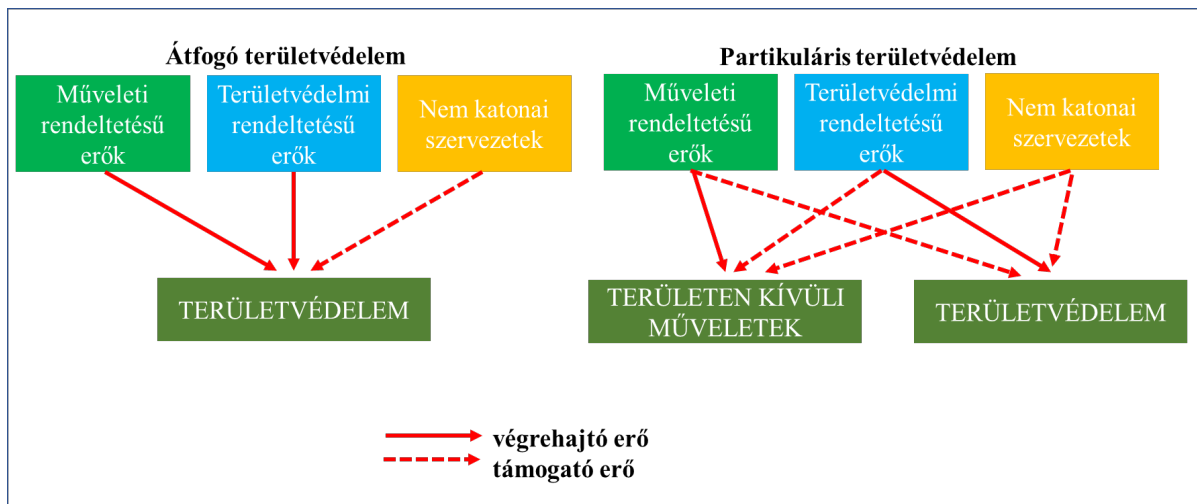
Átfogó területvédelem

Műveleti rendeltetésű erők

Területvédelmi rendeltetésű erők

Nem katonai szervezetek

TERÜLETVÉDELEM

Partikuláris területvédelem

Műveleti rendeltetésű erők

Területvédelmi rendeltetésű erők

Nem katonai szervezetek

TERÜLETEN KÍVÜLI MŰVELETEK

TERÜLETVÉDELEM

végrehajtó erő

támogató erő